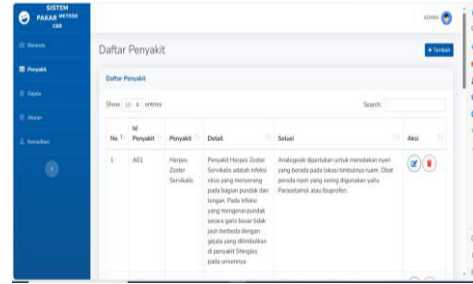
SISTEM PAKAR METODE CBR

Beranda

Penyakit

Gejala

Aturan

Konsultasi

ADMIN

Daftar Penyakit

+ Tambah

Daftar Penyakit

Show 10 entries

Search:

| No | Id Penyakit | Penyakit | Detail | Solusi | Aksi |
|---|---|---|---|---|---|
| 1 | A01 | Herpes Zoster Servikalis | Penyakit Herpes Zoster Servikalis adalah infeksi virus yang menyerang pada bagian pundak dan lengan. Pada infeksi yang mengenai pundak secara garis besar tidak jauh berbeda dengan gejala yang ditimbulkan di penyakit Shingles pada umumnya. | Analgesik diperlukan untuk meredakan nyeri yang berada pada lokasi timbulnya ruam. Obat pereda nyeri yang sering digunakan yaitu Parasetamol atau Ibuprofen. | |